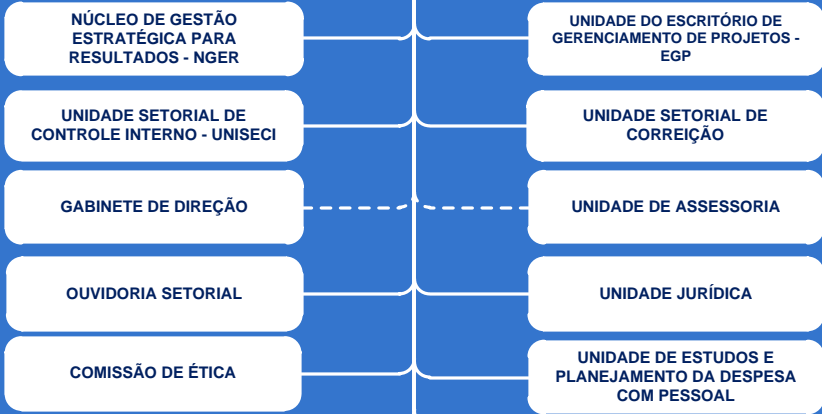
NÚCLEO DE GESTÃO ESTRATÉGICA PARA RESULTADOS - NGER

UNIDADE DO ESCRITÓRIO DE GERENCIAMENTO DE PROJETOS - EGP

UNIDADE SETORIAL DE CONTROLE INTERNO - UNISECI

UNIDADE SETORIAL DE CORREIÇÃO

GABINETE DE DIREÇÃO

UNIDADE DE ASSESSORIA

OUVIDORIA SETORIAL

UNIDADE JURÍDICA

COMISSÃO DE ÉTICA

UNIDADE DE ESTUDOS E PLANEJAMENTO DA DESPESA COM PESSOAL